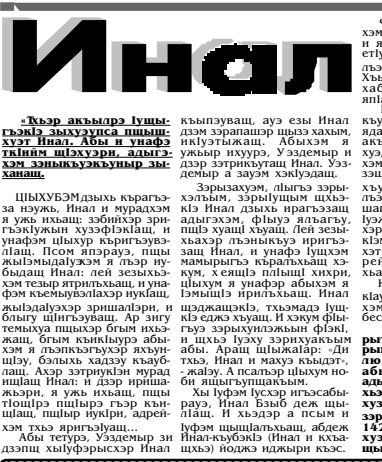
Инал

«Тхэр ахьэзыр Iущыгъэкlэ зыхуэупса пщышхуэт Инал. Абы и унафэ ткlийм щlэхуэрт, адыгэхэм зэныкъуэкъуныр зыхащ.

ЩIЫХУБЭМдзыхь къргъэза нэужь, Инал и мурадхэм я ужь ихьащ: зэбийхэр зригъэкIуэжын хуэзэфIэкIащ, и унафэм щIыхур къригъэувэлIащ. Псом япэрауэ, пщы жылэмыдэлъхэм я лъэр нуыбадащ Инал: ей зезыхьэхэм тезыр ятрилъхьащ, и унафэм къемыувэлIахэр нукIащ, жылэдэлъахэр зришэлIэри, и блыгу щIигъэуващ. Ар зигу темыхуа пщыхэр бгым ихьэжащ, бгым къикIыурэ абыхэм я лъэпкъэгъухэр яхьынщэу, бэнынь хадзэу къыбзапащ. Ахэр зэтриукIэн мурад ищIащ Инал: и дзэр иришажьэри, я ужь ихьащ, пщы тIощIрэ пщIырэ гъэр къиIыхащ, пщIыр иукIри, адрейхэм тхь яригъэIуащ...

Абы тетурэ, Уэздемыр зи дзэпщ хыIуфэрысхэр Инал къыпэуващ, ауэ езы Инал дзэм зэрапашэр щызэ хахым, ийгъэтыхащ. Абыхэм я ужьыр ихуурэ, Уэздемыр и дзэр зэтриукъэтащ Инал. Уэздемыр а зауэм хэкIуэдащ.

Зэрызахуэм, лъигъэ зэрызехэлъым, зэрыуцьым щыхьэ кIэ Инал дзыхь иригъэзащ адыгэхэм, фIыуэ ялъагъу, пщэ хуэщI хуащI. Иэл зезыхьэхэр лъэпкъыгъуэ ирилгъэзащ Инал, и унафэ Iущхэм мамырыгъэ къралъхьащ, хэкум, хэкущIэ плIыщI хирщ, щIыхум я унафэр абыхэм я Iэмыщlэ ирилъхьащ. Инал щэджащэкIэ, тхьэмадэ Iущ кIэ едж хьыщ. И хэкум фIыгъуэ зэрыхуилэжьын фIэкI, и щхьэ Iуэху зэрихуакъым абы. Араш щыжа1эр: «Ди тхьэ, Инал и махуэ къыдэт», жаIэу. А псалъэр щIыхум ноби ящыгъупщакъым.

Хьэ Iуфэм Iуэхур игъэсабырауэ, Инал бжьэ дэк щыщIащ. И хьэдэр а псым и Iуфэм щыщIалъхьащ, абдеж Инал-къубэкIэ (Инал и кхъащхьэ) иоджэ идыари хьэс.

«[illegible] хэм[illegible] и я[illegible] етI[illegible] Хъ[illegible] хаб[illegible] япа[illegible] яда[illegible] ак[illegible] ку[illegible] хэ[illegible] зэ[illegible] хъ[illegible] лъ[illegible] Iуэ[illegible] къ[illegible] кIэ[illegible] рей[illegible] хьэ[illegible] кIа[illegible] хэм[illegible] бес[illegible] ры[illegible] ры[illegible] пэ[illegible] абы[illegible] адь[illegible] хъ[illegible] хуэ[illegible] эр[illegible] 142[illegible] хуз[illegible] хъэ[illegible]